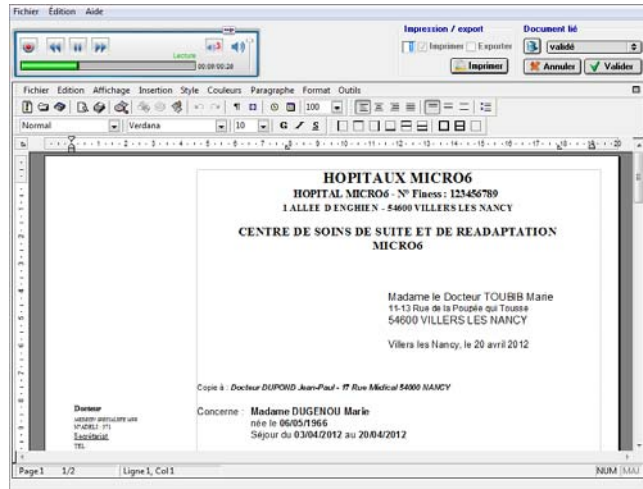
Fichier Édition Aide

Lecture
00:00:00:28

Impression / export
Imprimer Exporter
Imprimer

Document lié
validé
Annuler Valider

Fichier Edition Affichage Insertion Style Couleurs Paragraphe Format Outils

Normal Verdana 10 G I S

HOPITAUX MICRO6
HOPITAL MICRO6 - N° Finess : 123456789
1 ALLEE D ENGHIEN - 54600 VILLERS LES NANCY

CENTRE DE SOINS DE SUITE ET DE READAPTATION MICRO6

Madame le Docteur TOUBIB Marie
11-13 Rue de la Poupée qui Tousse
54600 VILLERS LES NANCY

Villers les Nancy, le 20 avril 2012

Copie à : Docteur DUPOND Jean-Paul - 17 Rue Médical 54000 NANCY

Docteur
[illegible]
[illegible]
Secrétariat
TEL

Concerne : Madame DUGENOU Marie
née le 06/05/1966
Séjour du 03/04/2012 au 20/04/2012

Page 1 1/2 Ligne 1, Col 1 NUM MAJ